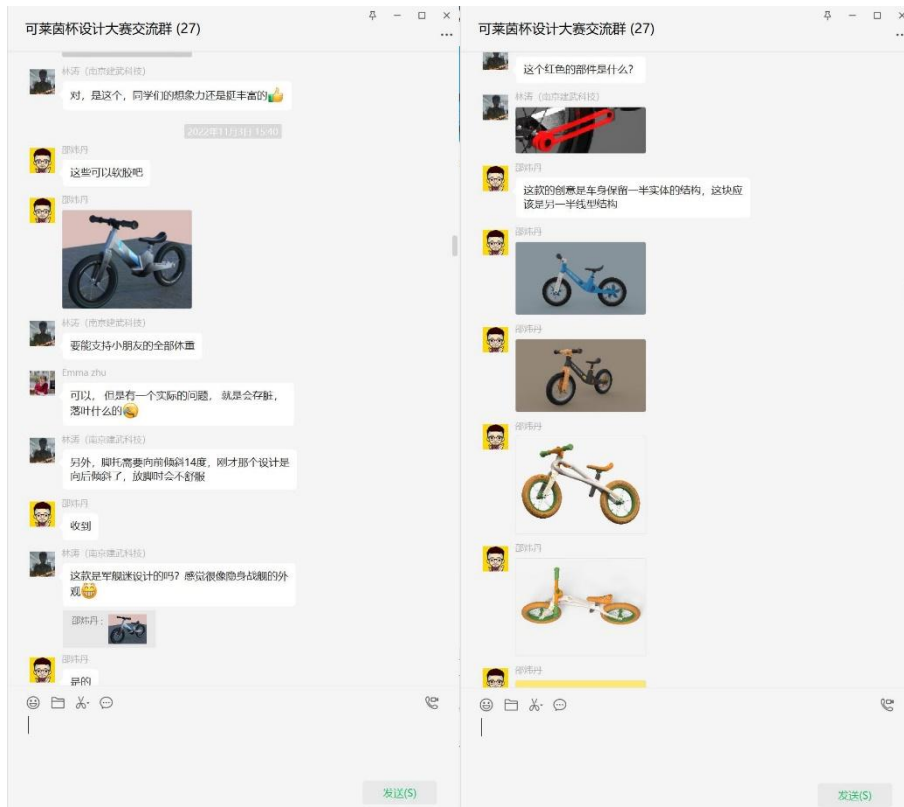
可莱茵杯设计大赛交流群 (27)

林涛（南京建武科技）
对，是这个，同学们的想象力还是挺丰富的

2022年11月1日 15:40

邵炜丹
这些可以软胶吧

邵炜丹

林涛（南京建武科技）
要能支持小朋友的全部体重

Emma zhu
可以，但是有一个实际的问题，就是会存脏，落叶什么的

林涛（南京建武科技）
另外，脚托需要向前倾斜14度，刚才那个设计是向后倾斜了，放脚时会不舒服

邵炜丹
收到

林涛（南京建武科技）
这款是军舰迷设计的吗？感觉很像隐身战舰的外观

邵炜丹：

邵炜丹
是的

发送(S)

可莱茵杯设计大赛交流群 (27)

这个红色的部件是什么？

林涛（南京建武科技）

邵炜丹
这款的创意是车身保留一半实体的结构，这块应该是另一半线型结构

邵炜丹

邵炜丹

邵炜丹

邵炜丹

邵炜丹

发送(S)